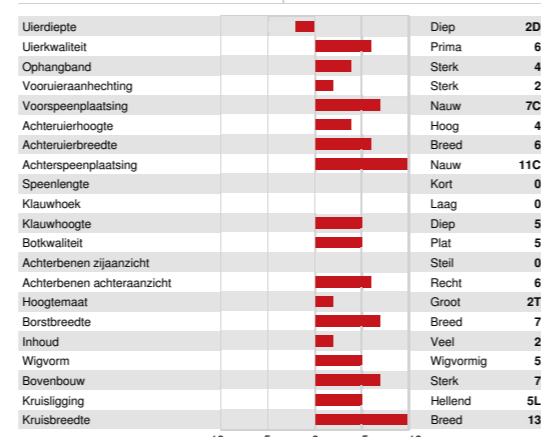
| | | |
|---|---|---|
| Uierdiepte | Diep | 2D |
| Uierkwaliteit | Prima | 6 |
| Ophangband | Sterk | 4 |
| Vooruieraanhechting | Sterk | 2 |
| Voorspeenplaatsing | Nauw | 7C |
| Achteruierhoogte | Hoog | 4 |
| Achteruierbreedte | Breed | 6 |
| Achterspeenplaatsing | Nauw | 11C |
| Speenlengte | Kort | 0 |
| Klauwhoek | Laag | 0 |
| Klauwhoogte | Diep | 5 |
| Botkwaliteit | Plat | 5 |
| Achterbenen zijaanzicht | Steil | 0 |
| Achterbenen achteraanzicht | Recht | 6 |
| Hoogtemaat | Groot | 2T |
| Borstbreedte | Breed | 7 |
| Inhoud | Veel | 2 |
| Wigvorm | Wigvormig | 5 |
| Bovenbouw | Sterk | 7 |
| Kruisligging | Hellend | 5L |
| Kruisbreedte | Breed | 13 |